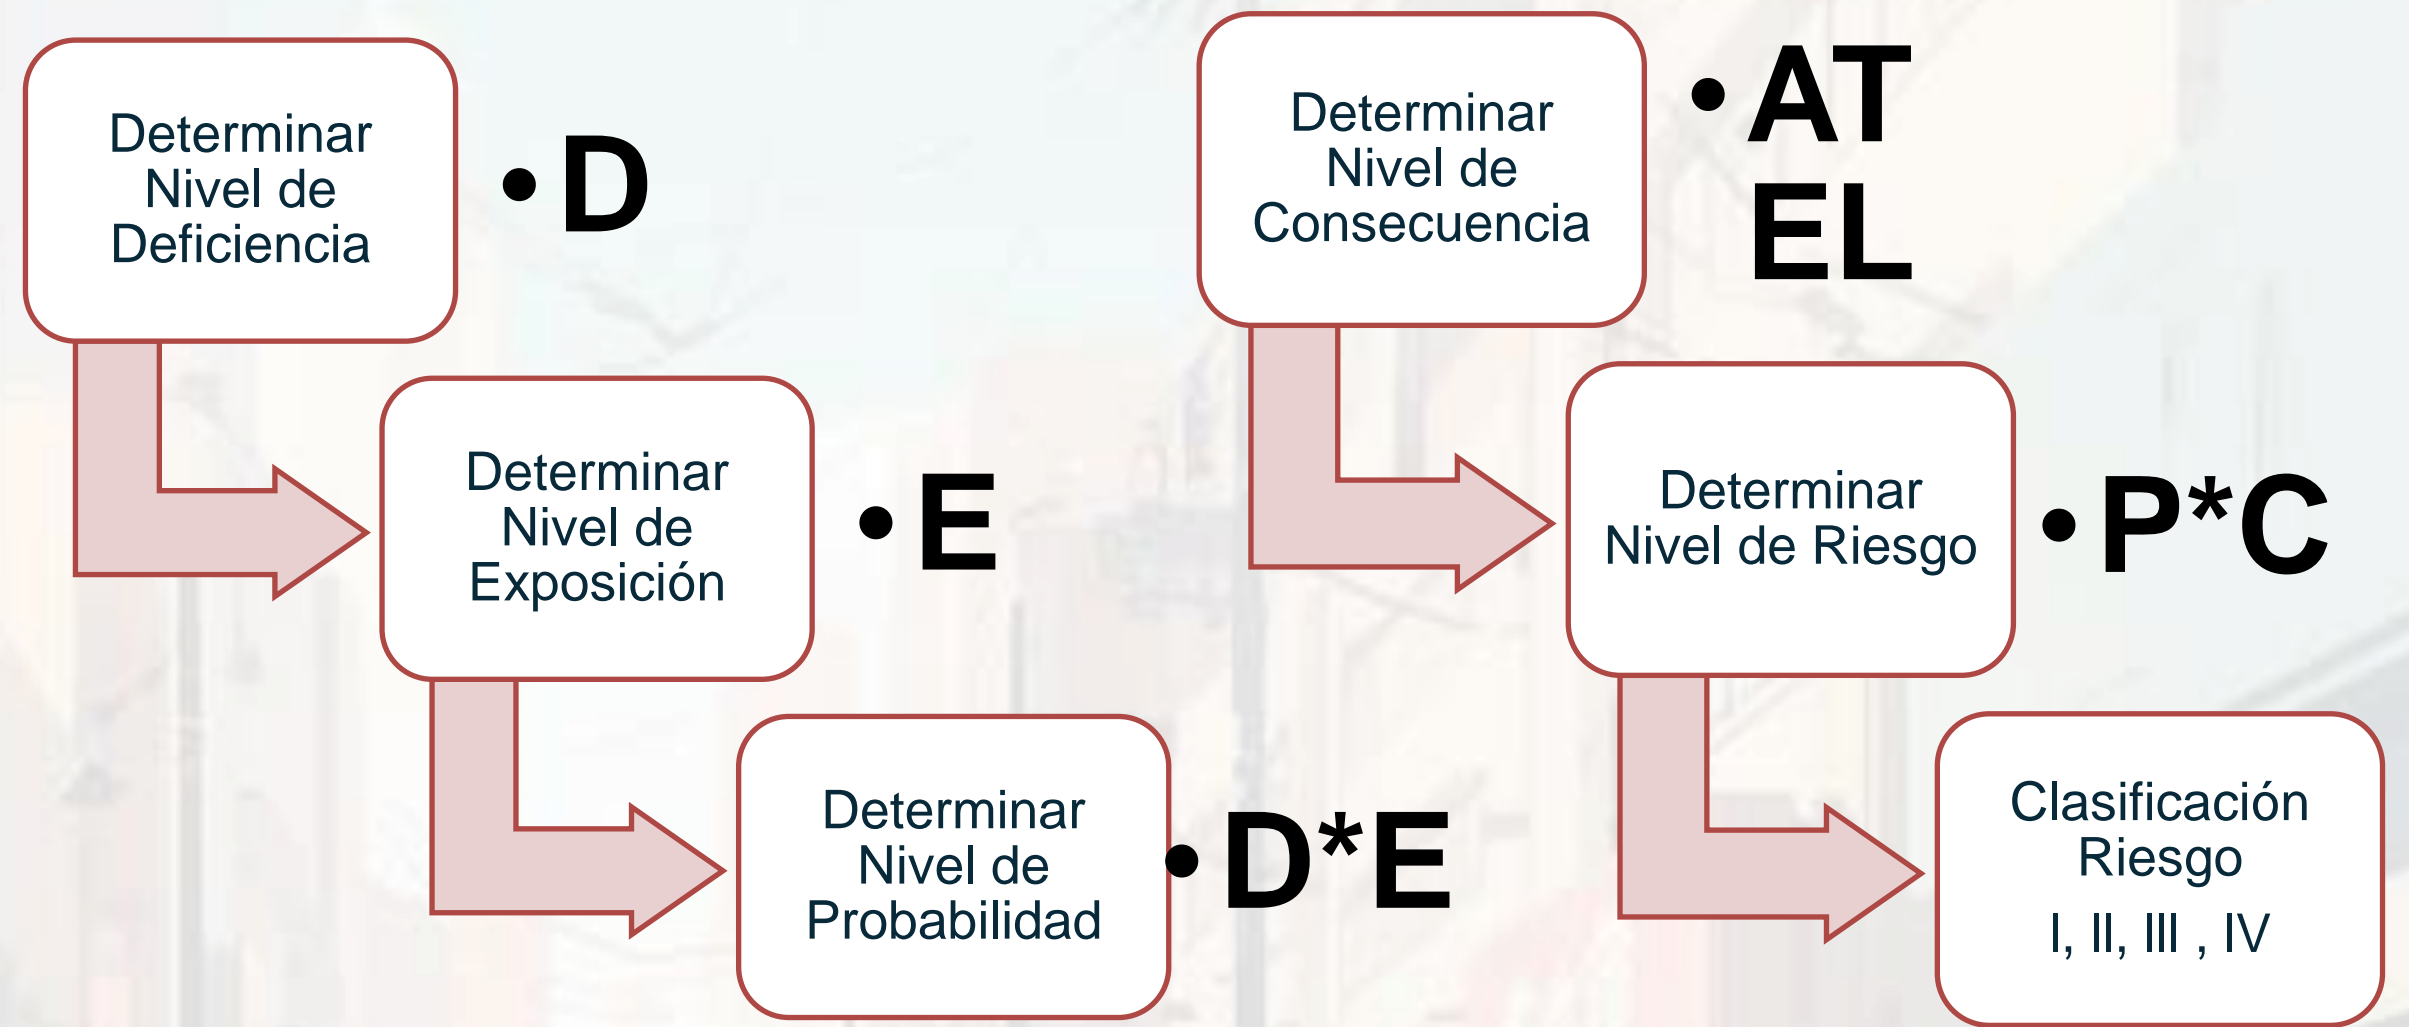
Determinar Nivel de Deficiencia

• D

Determinar Nivel de Exposición

• E

Determinar Nivel de Probabilidad

• D*E

Determinar Nivel de Consecuencia

• AT EL

Determinar Nivel de Riesgo

• P*C

Clasificación Riesgo

I, II, III , IV